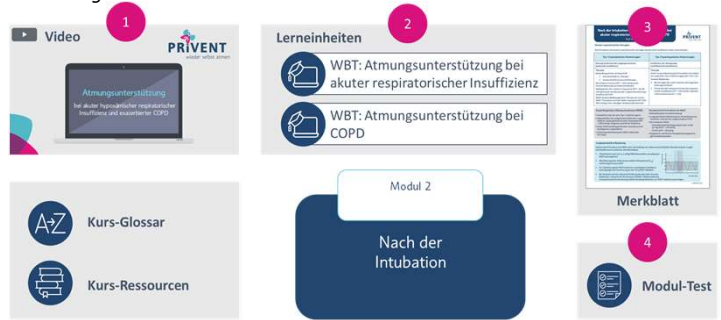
1

Video

PRIVENT
wieder selbst atmen

Atmungsunterstützung

bei akuter hypoxämischer respiratorischer Insuffizienz und exazerbierter COPD

2

Lerneinheiten

WBT: Atmungsunterstützung bei akuter respiratorischer Insuffizienz

WBT: Atmungsunterstützung bei COPD

3

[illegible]

PRIVENT

Merkblatt

A-Z Kurs-Glossar

Kurs-Ressourcen

Modul 2

Nach der Intubation

4

Modul-Test